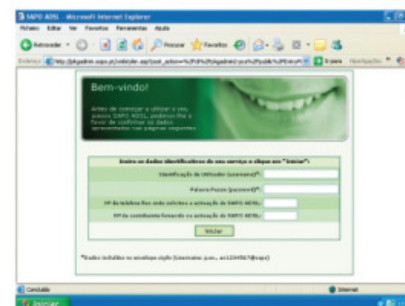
SAPO ADSL - Microsoft Internet Explorer

Ficheiro Editar Ver Favoritos Ferramentas Ajuda

Retroceder Procurar Favoritos

Endereço http://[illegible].sapo.pt/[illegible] Ir Ligações

Bem-vindo!

Antes de começar a utilizar o seu pacote SAPO ADSL, pedimos-lhe o favor de confirmar os dados apresentados nas páginas seguintes.

Insira os dados identificativos do seu serviço e clique em "Iniciar":

Identificação do Utilizador (username)*:

Palavra-Passe (password)*:

Nº de telefone fixo onde solicitou a activação do SAPO ADSL:

Nº de contribuinte fornecido na activação do SAPO ADSL:

Iniciar

*Dados incluídos no envelope sigilo (Username: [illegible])

Concluído

Internet

Iniciar